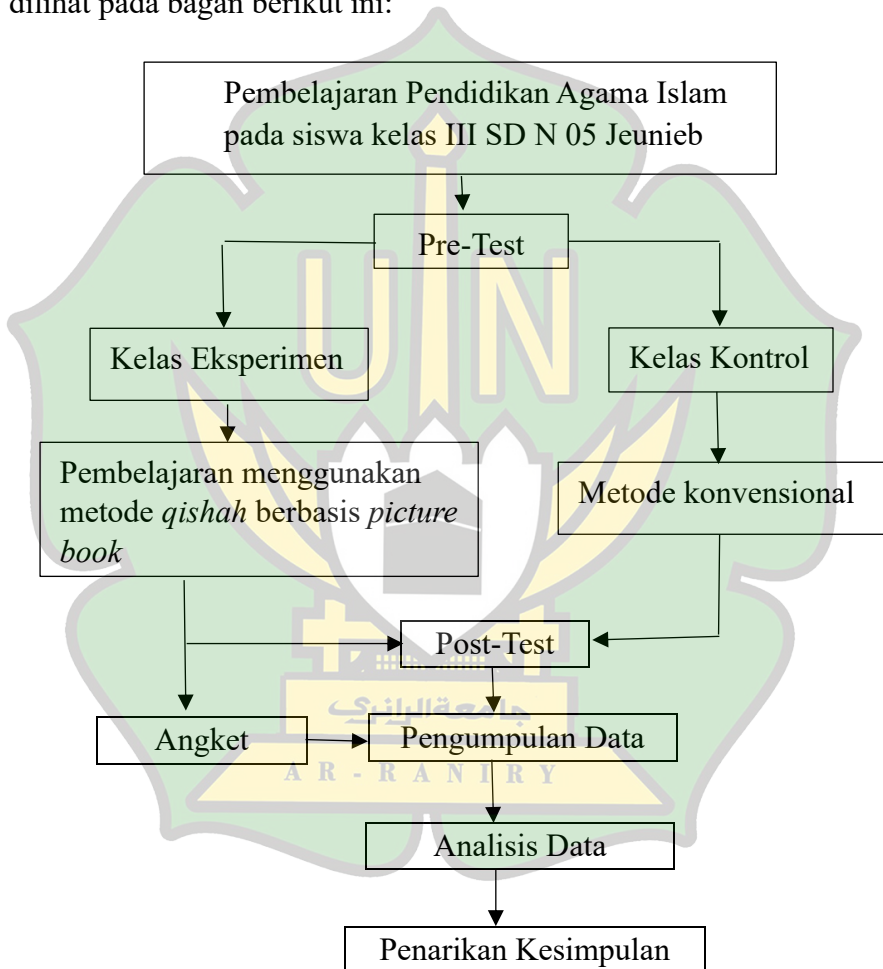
dilihat pada bagan berikut ini:

Pembelajaran Pendidikan Agama Islam pada siswa kelas III SD N 05 Jeunieb

Pre-Test

Kelas Eksperimen

Kelas Kontrol

Pembelajaran menggunakan metode *qishah* berbasis *picture book*

Metode konvensional

Post-Test

Angket

Pengumpulan Data

Analisis Data

Penarikan Kesimpulan

جامعة الرانري

AR-RANIRY